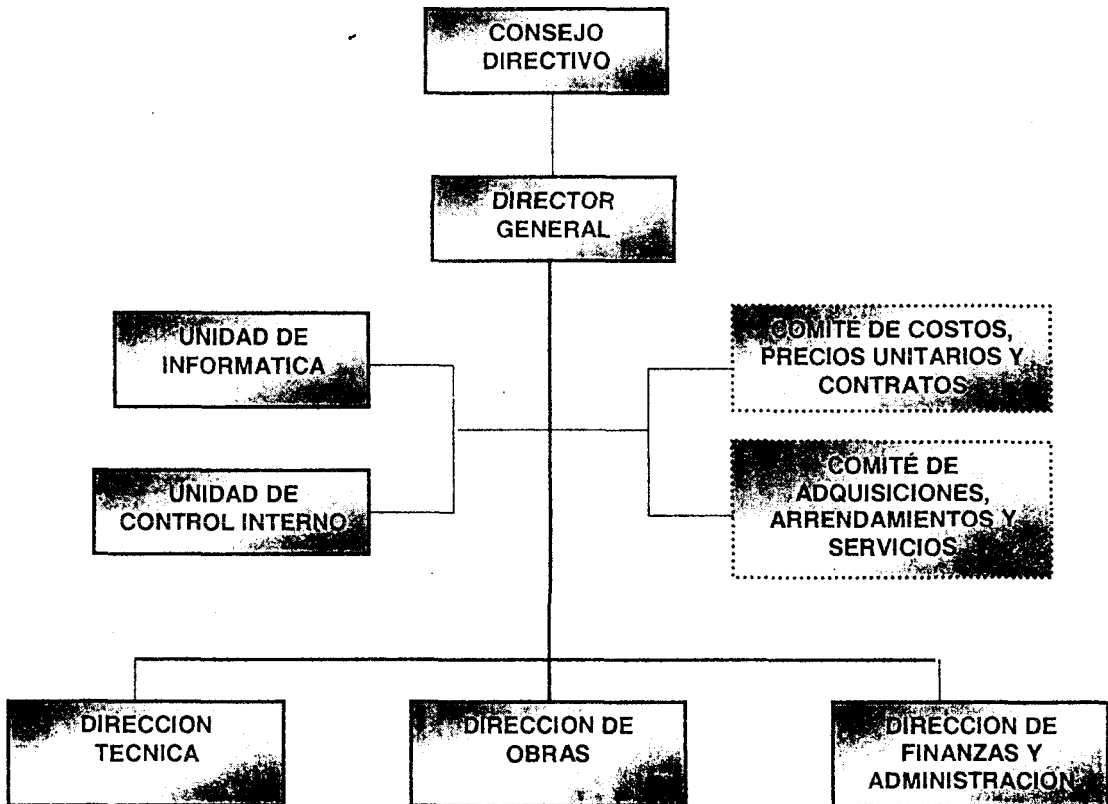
CONSEJO DIRECTIVO

DIRECTOR GENERAL

UNIDAD DE INFORMATICA

UNIDAD DE CONTROL INTERNO

COMITE DE COSTOS, PRECIOS UNITARIOS Y CONTRATOS

COMITÉ DE ADQUISICIONES, ARRENDAMIENTOS Y SERVICIOS

DIRECCION TECNICA

DIRECCION DE OBRAS

DIRECCION DE FINANZAS Y ADMINISTRACIÓN